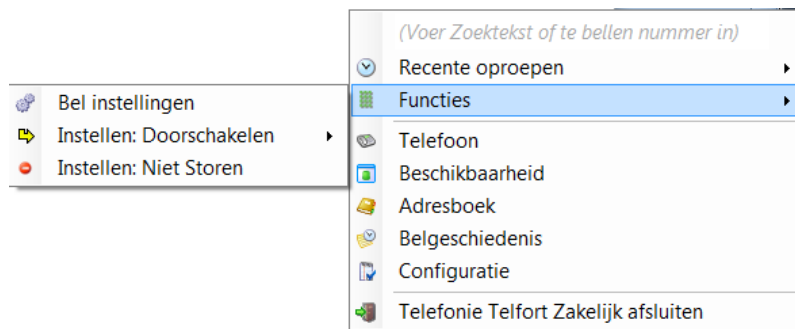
(Voer Zoektekst of te bellen nummer in)
Recente oproepen
Functies
Telefoon
Beschikbaarheid
Adresboek
Belgeschiedenis
Configuratie
Telefonie Telfort Zakelijk afsluiten

Bel instellingen
Instellen: Doorschakelen
Instellen: Niet Storen